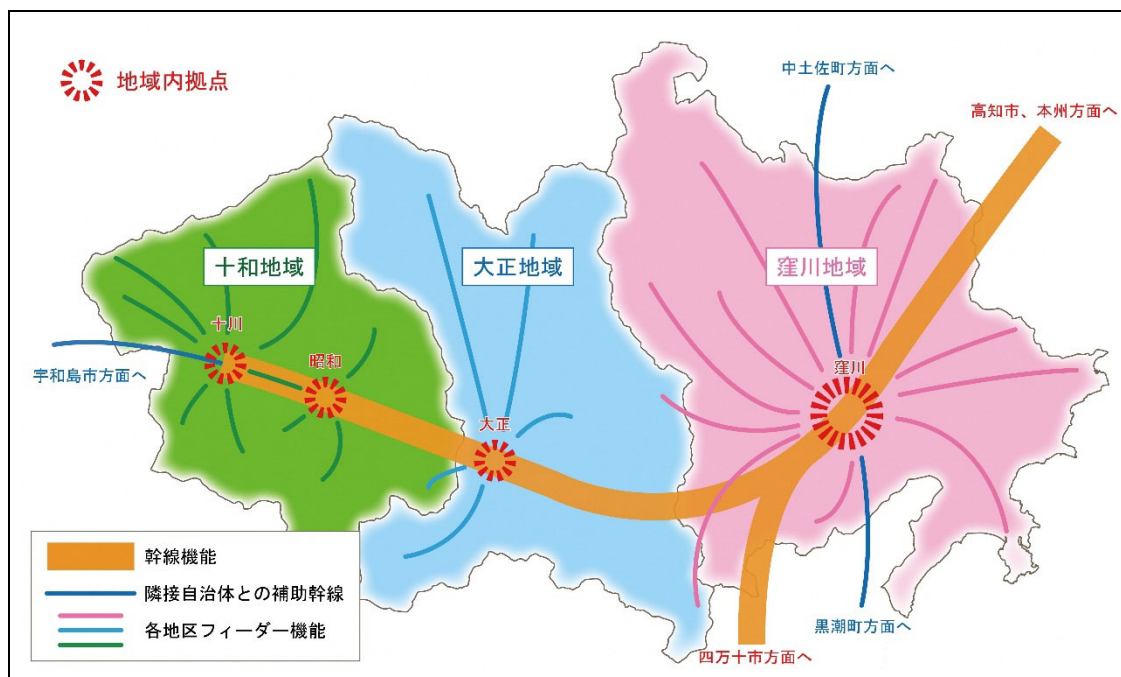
地域内拠点

中土佐町方面へ

高知市、本州方面へ

十和地域

大正地域

窪川地域

十川

昭和

宇和島市方面へ

窪川

大正

幹線機能

隣接自治体との補助幹線

各地区フィーダー機能

黒潮町方面へ

四万十市方面へ